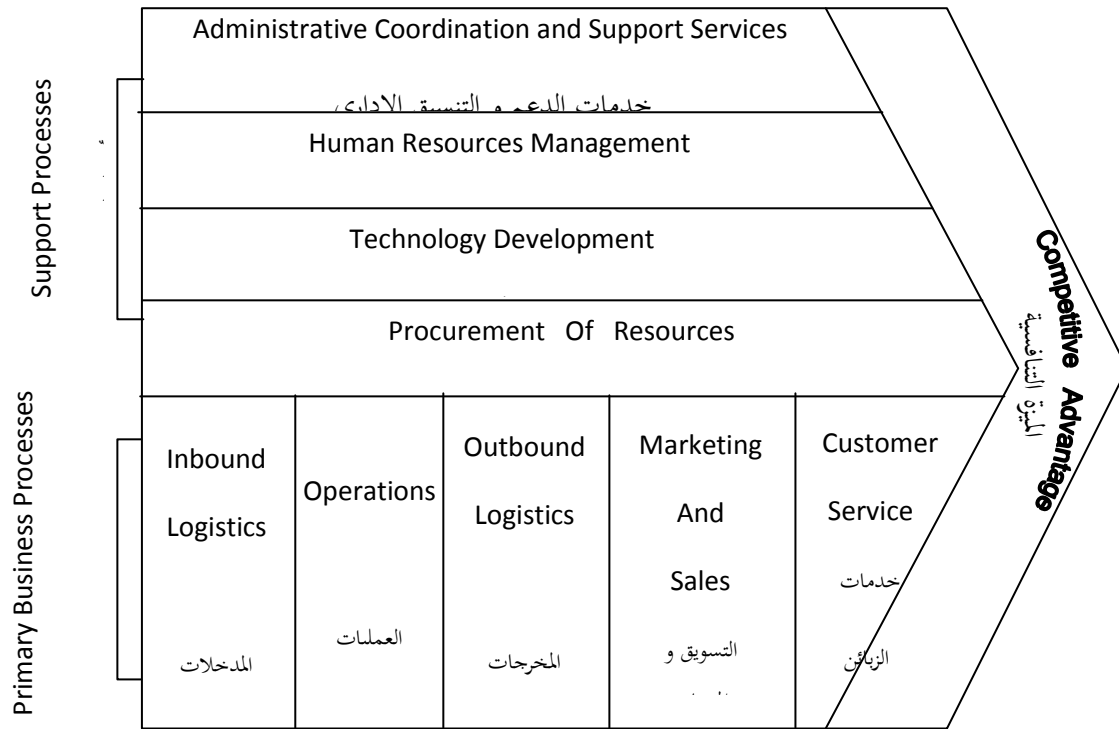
Support Processes

Primary Business Processes

Administrative Coordination and Support Services

خدمات الدعم و التنسيق الاداري

Human Resources Management

Technology Development

Procurement Of Resources

Inbound Logistics

المدخلات

Operations

العمليات

Outbound Logistics

المخرجات

Marketing And Sales

التسويق و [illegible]

Customer Service

خدمات الزبائن

Competitive Advantage

الميزة التنافسية